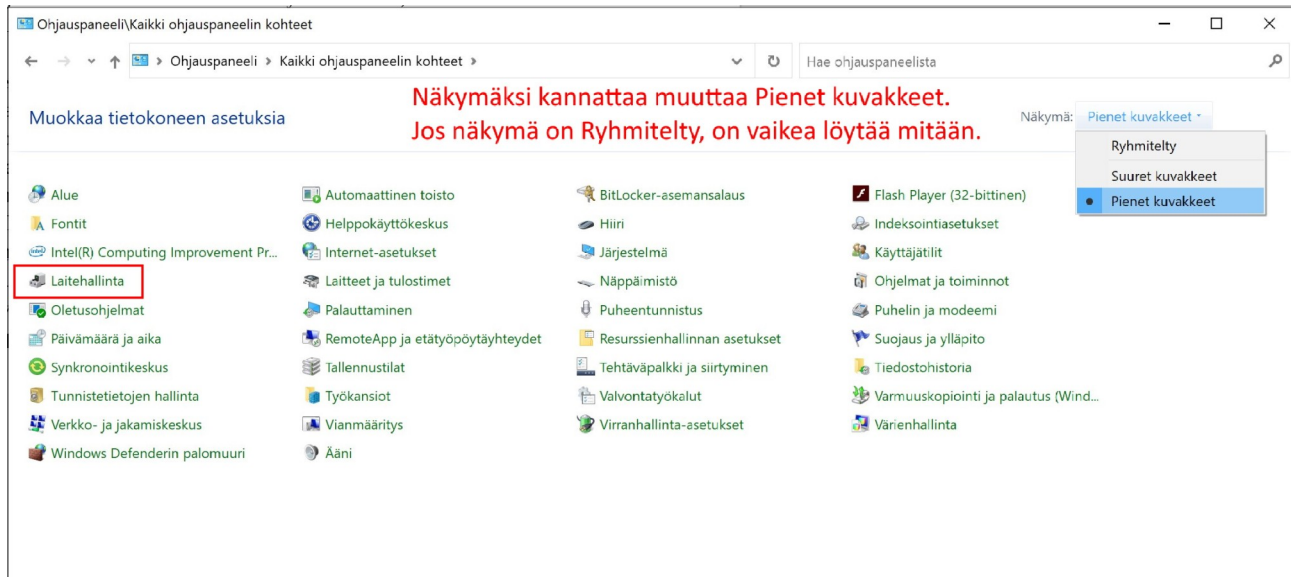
Ohjauspaneeli\Kaikki ohjauspaneelin kohteet

Ohjauspaneeli > Kaikki ohjauspaneelin kohteet >

Hae ohjauspaneelista

Muokkaa tietokoneen asetuksia

Näkymäksi kannattaa muuttaa Pienet kuvakkeet.
Jos näkymä on Ryhmitelty, on vaikea löytää mitään.

Näkymä: Pienet kuvakkeet

Ryhmitelty
Suuret kuvakkeet
Pienet kuvakkeet

Alue
Fontit
Intel(R) Computing Improvement Pr...
Laitehallinta
Oletusohjelmat
Päivämäärä ja aika
Synkronointikeskus
Tunnistetietojen hallinta
Verkko- ja jakamiskeskus
Windows Defenderin palomuuri

Automaattinen toisto
Helppokäyttökeskus
Internet-asetukset
Laitteet ja tulostimet
Palauttaminen
RemoteApp ja etätyöpöytäyhteydet
Tallennustilat
Työkansiot
Vianmääritys
Ääni

BitLocker-asemansalaus
Hiiri
Järjestelmä
Näppäimistö
Puheentunnistus
Resurssienhallinnan asetukset
Tehtäväpalkki ja siirtyminen
Valvontatyökalut
Virranhallinta-asetukset

Flash Player (32-bittinen)
Indeksointiasetukset
Käyttäjätilit
Ohjelmat ja toiminnot
Puhelin ja modeemi
Suojaus ja ylläpito
Tiedostohistoria
Varmuuskopiointi ja palautus (Wind...
Värienhallinta